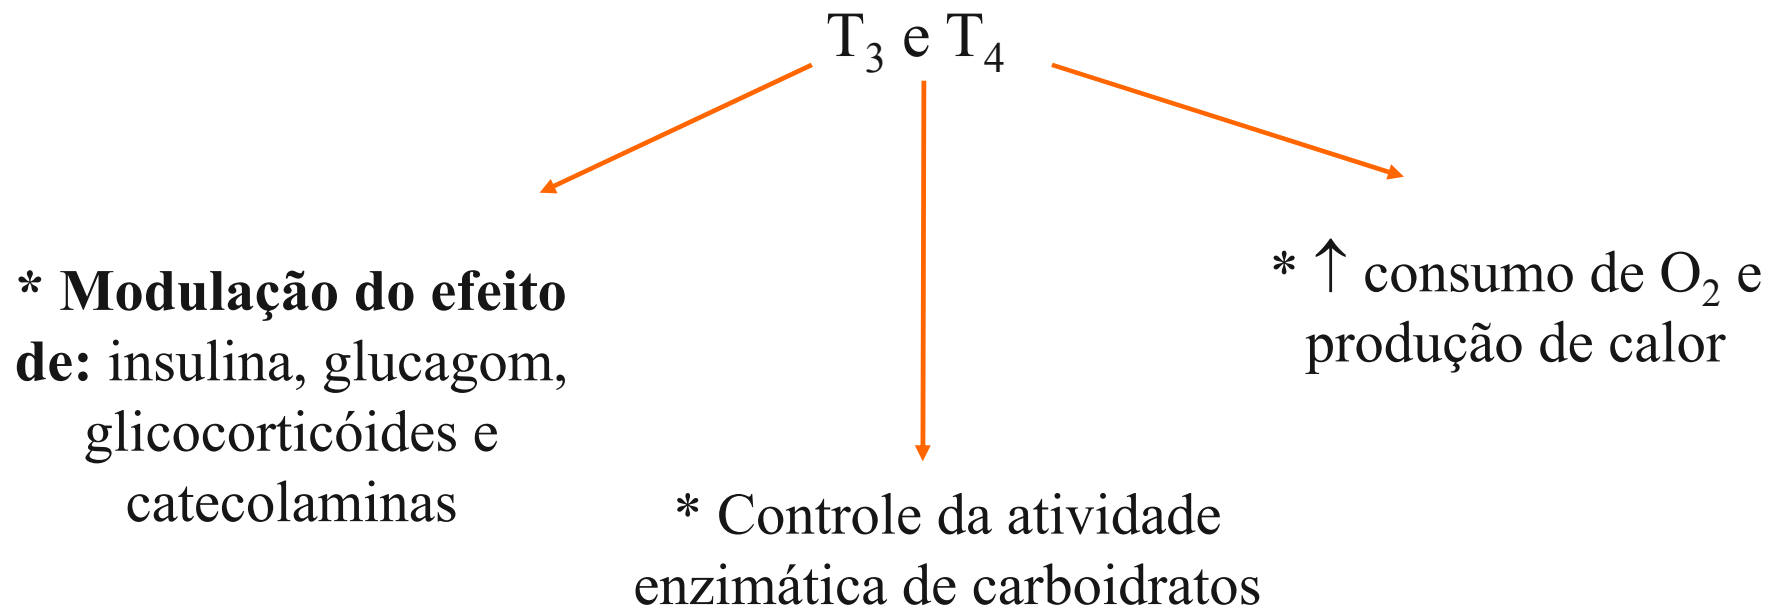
$T_3$ e $T_4$

* **Modulação do efeito de:** insulina, glucagom, glicocorticóides e catecolaminas

* $\uparrow$ consumo de $O_2$ e produção de calor

* Controle da atividade enzimática de carboidratos